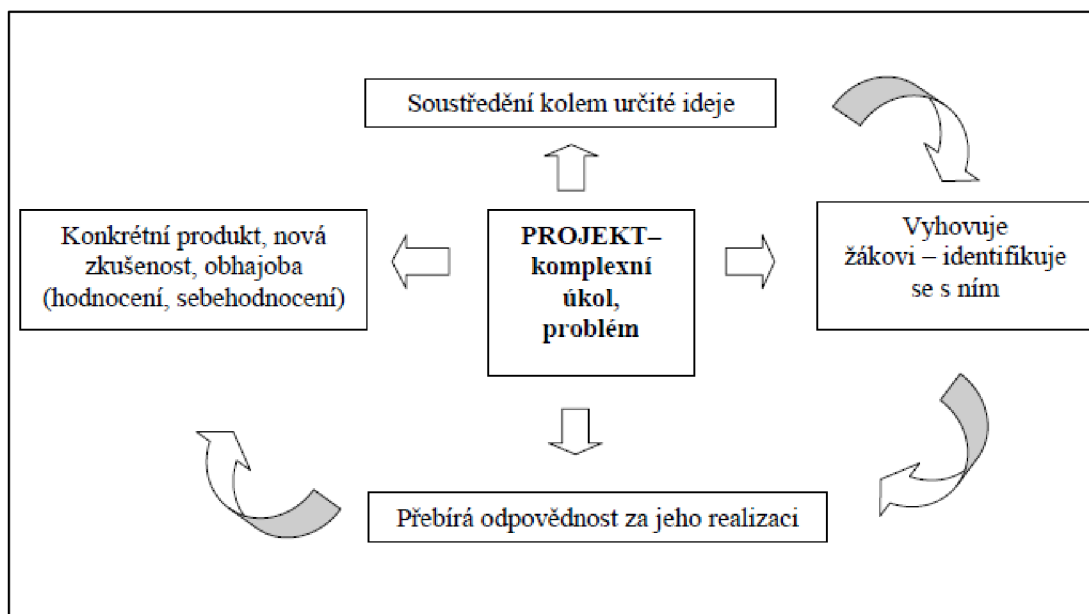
Soustředění kolem určité ideje

Konkrétní produkt, nová zkušenost, obhajoba (hodnocení, sebehodnocení)

**PROJEKT– komplexní úkol, problém**

Vyhovuje žákovi – identifikuje se s ním

Přebírá odpovědnost za jeho realizaci